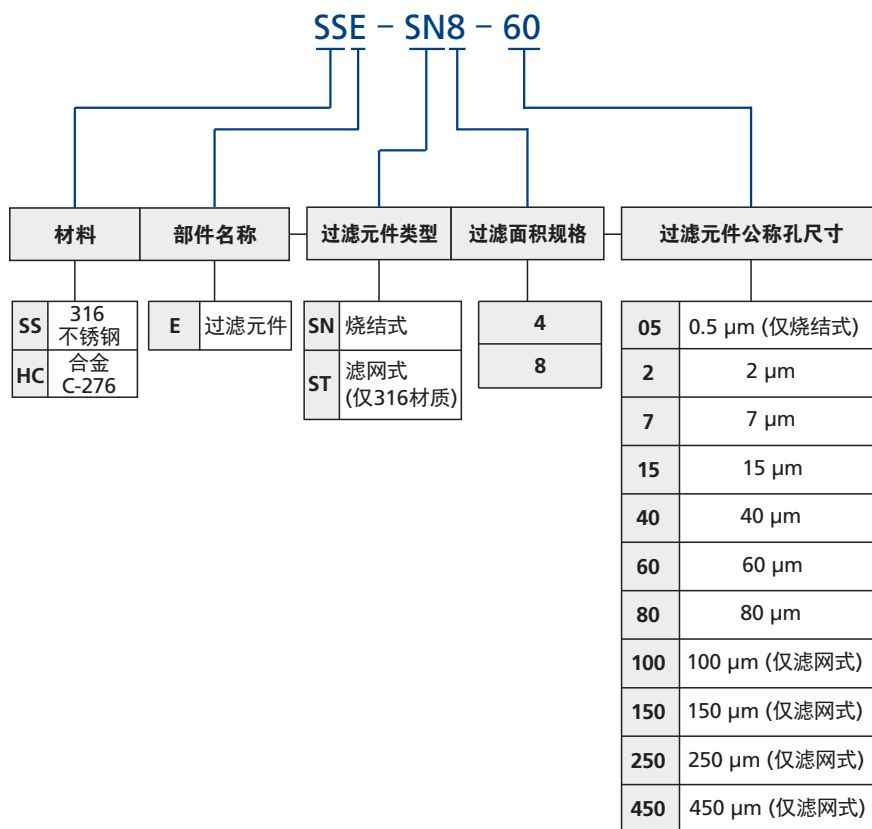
SSE – SN8 – 60

材料

| SS | 316 不锈钢 |
|---|---|
| HC | 合金 C-276 |

部件名称

| E | 过滤元件 |
|---|---|

过滤元件类型

| SN | 烧结式 |
|---|---|
| ST | 滤网式 (仅316材质) |

过滤面积规格

| 4 |
|---|
| 8 |

过滤元件公称孔尺寸

| 05 | 0.5 µm (仅烧结式) |
|---|---|
| 2 | 2 µm |
| 7 | 7 µm |
| 15 | 15 µm |
| 40 | 40 µm |
| 60 | 60 µm |
| 80 | 80 µm |
| 100 | 100 µm (仅滤网式) |
| 150 | 150 µm (仅滤网式) |
| 250 | 250 µm (仅滤网式) |
| 450 | 450 µm (仅滤网式) |